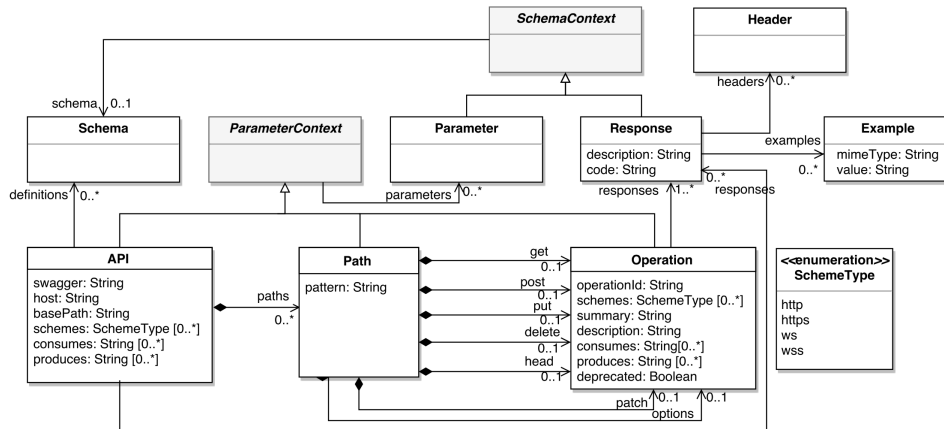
SchemaContext

Header

headers 0..*

schema 0..1

Schema

ParameterContext

Parameter

Response

description: String
code: String

examples

Example

mimeType: String
value: String

0..*

definitions 0..*

parameters 0..*

responses 1..*

0..* responses

API

swagger: String
host: String
basePath: String
schemes: SchemeType [0..*]
consumes: String [0..*]
produces: String [0..*]

paths 0..*

Path

pattern: String

get 0..1
post 0..1
put 0..1
delete 0..1
head 0..1

Operation

operationId: String
schemes: SchemeType [0..*]
summary: String
description: String
consumes: String[0..*]
produces: String [0..*]
deprecated: Boolean

patch 0..1
options 0..1

<<enumeration>>
SchemeType

http
https
ws
wss